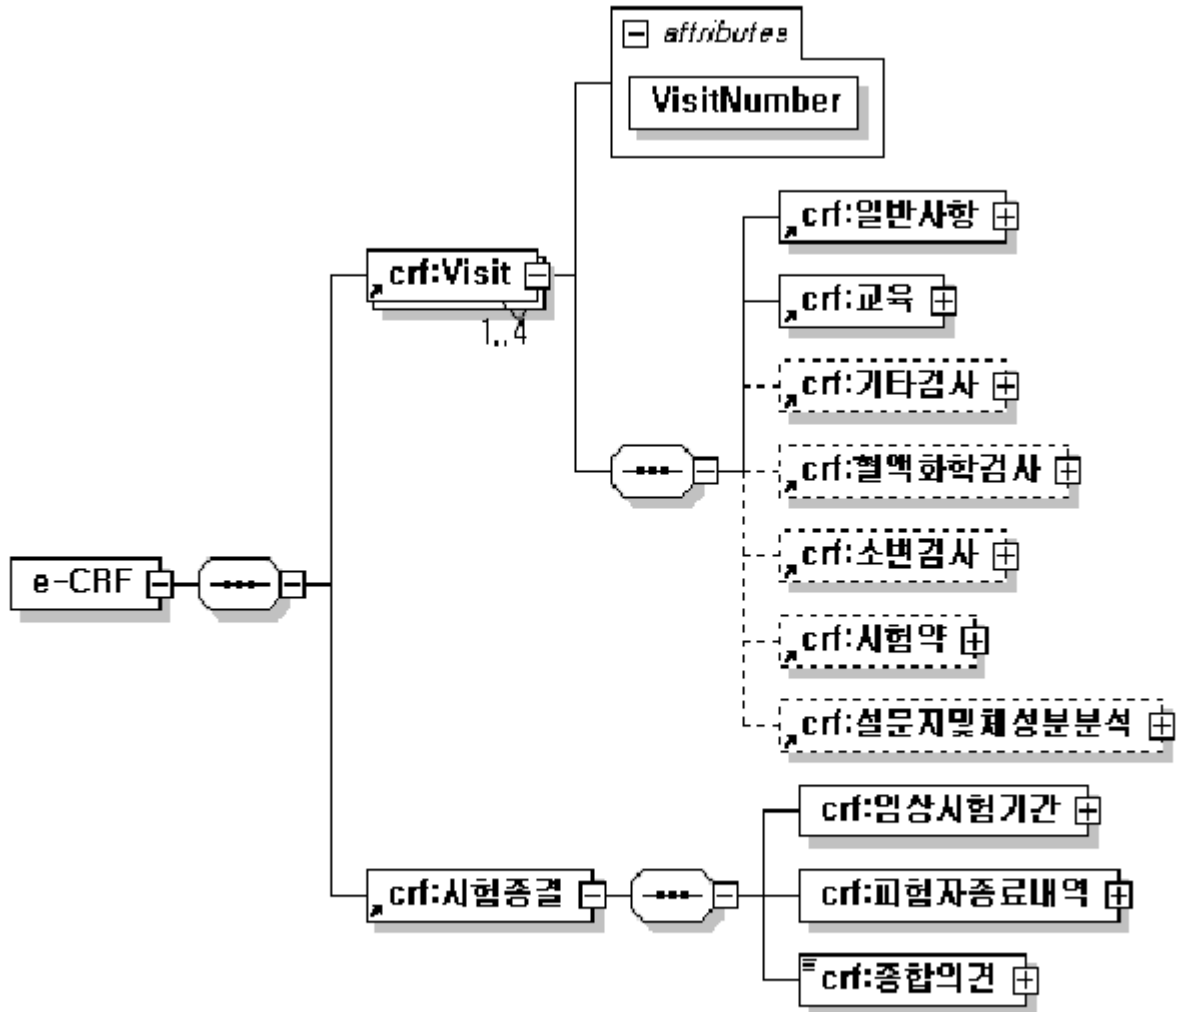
attributes

VisitNumber

crf:일반사항

crf:Visit

1..4

crf:교육

crf:기타검사

crf:혈액화학검사

e-CRF

crf:소변검사

crf:시험약

crf:설문지및체성분분석

crf:임상시험기간

crf:시험종결

crf:피험자종료내역

crf:종합의견